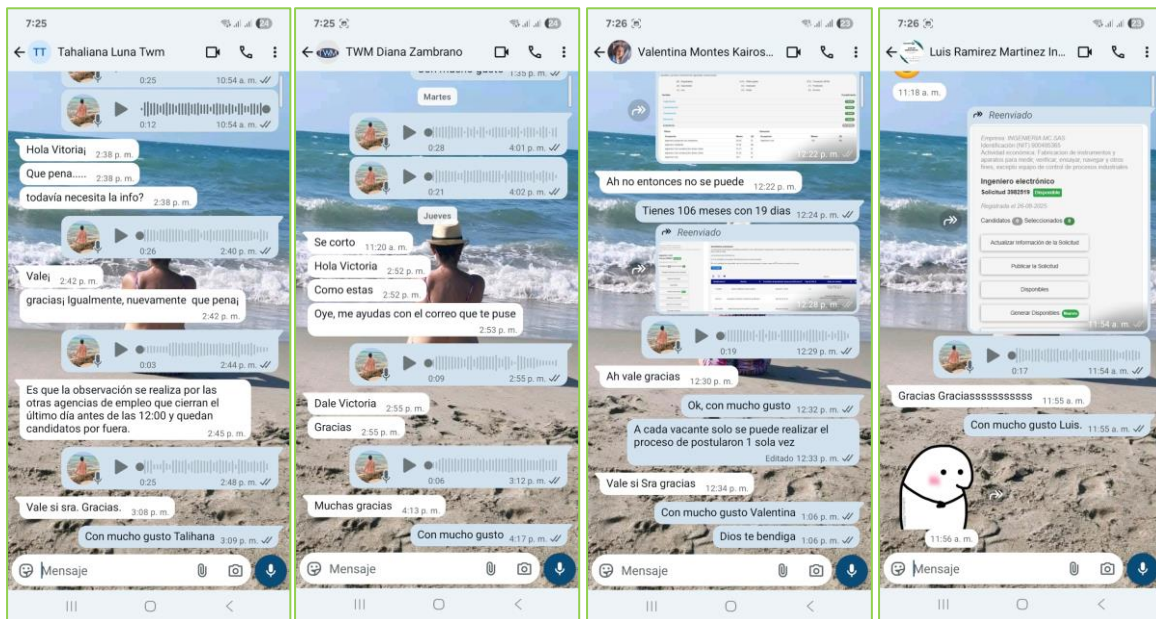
7:25
TT Tahaliana Luna Twm

0:25 10:54 a. m.
0:12 10:54 a. m.
Hola Vitoria¡ 2:38 p. m.
Que pena..... 2:38 p. m.
todavía necesita la info? 2:38 p. m.
0:26 2:40 p. m.
Vale¡ 2:42 p. m.
gracias¡ Igualmente, nuevamente que pena¡ 2:42 p. m.
0:03 2:44 p. m.
Es que la observación se realiza por las otras agencias de empleo que cierran el último día antes de las 12:00 y quedan candidatos por fuera. 2:45 p. m.
0:25 2:48 p. m.
Vale si sra. Gracias. 3:08 p. m.
Con mucho gusto Talihana 3:09 p. m.
Mensaje

7:25
TWM Diana Zambrano

Con mucho gusto 1:35 p. m.
Martes
0:28 4:01 p. m.
0:21 4:02 p. m.
Jueves
Se corto 11:20 a. m.
Hola Victoria 2:52 p. m.
Como estas 2:52 p. m.
Oye, me ayudas con el correo que te puse 2:53 p. m.
0:09 2:55 p. m.
Dale Victoria 2:55 p. m.
Gracias 2:55 p. m.
0:06 3:12 p. m.
Muchas gracias 4:13 p. m.
Con mucho gusto 4:17 p. m.
Mensaje

7:26
Valentina Montes Kairos...

12:22 p. m.
Ah no entonces no se puede 12:22 p. m.
Tienes 106 meses con 19 dias 12:24 p. m.
Reenviado
12:28 p. m.
0:19 12:29 p. m.
Ah vale gracias 12:30 p. m.
Ok, con mucho gusto 12:32 p. m.
A cada vacante solo se puede realizar el proceso de postularon 1 sola vez
Editado 12:33 p. m.
Vale si Sra gracias 12:34 p. m.
Con mucho gusto Valentina 1:06 p. m.
Dios te bendiga 1:06 p. m.
Mensaje

7:26
Luis Ramirez Martinez In...

11:18 a. m.
Reenviado
Empresa: INGENIERIA MC SAS
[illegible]
Ingeniero electrónico
Solicitud 3982919 Disponible
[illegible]
Candidatos 0 Seleccionados 0
Actualizar Información de la Solicitud
Publicar la Solicitud
Disponibles
Generar Disponibles Nuevo
11:54 a. m.
0:17 11:54 a. m.
Gracias Graciasssssssssss 11:55 a. m.
Con mucho gusto Luis. 11:55 a. m.
11:56 a. m.
Mensaje